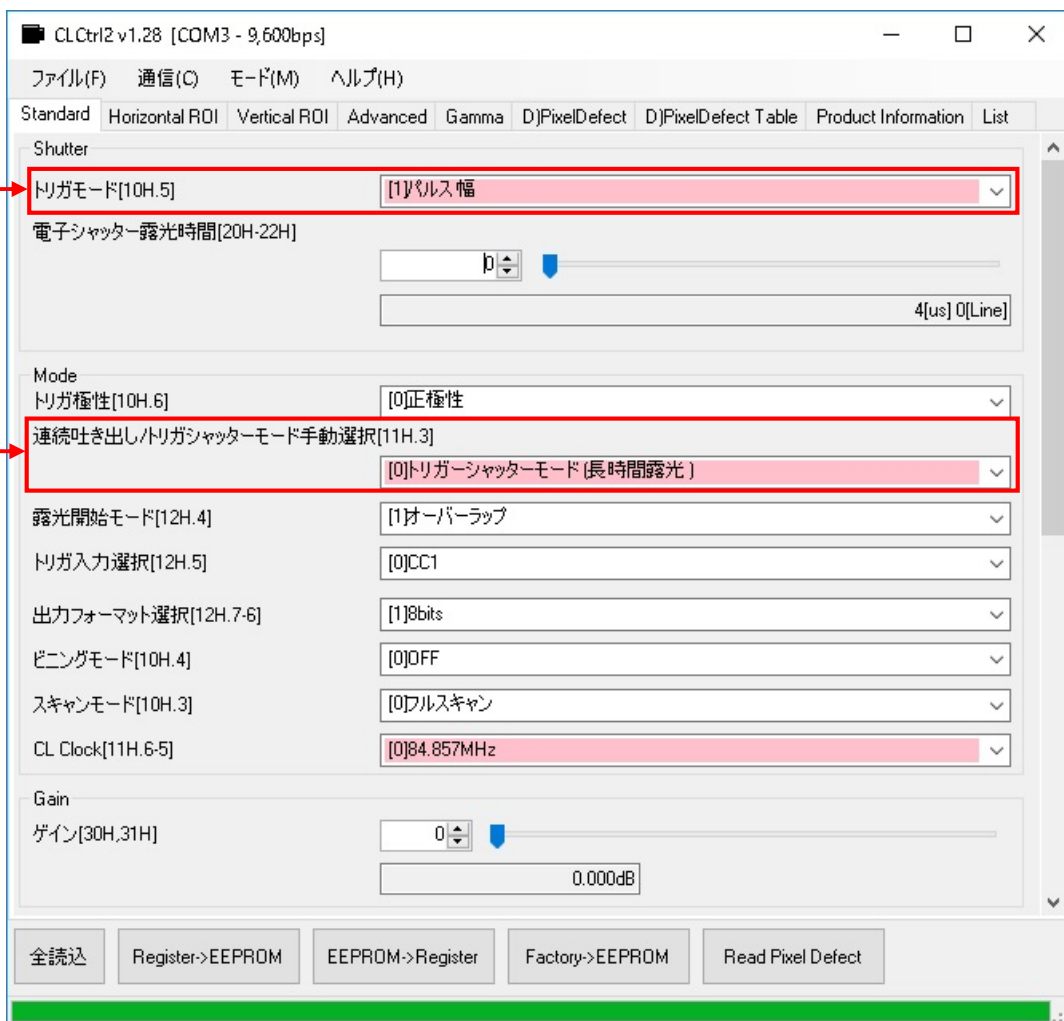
CLCtrl2 v1.28 [COM3 - 9,600bps]

ファイル(F) 通信(C) モード(M) ヘルプ(H)

Standard | Horizontal ROI | Vertical ROI | Advanced | Gamma | D)PixelDefect | D)PixelDefect Table | Product Information | List

Shutter

トリガモード[10H.5] [1]パルス幅

電子シャッター露光時間[20H-22H]

0

4[us] 0[Line]

Mode

トリガ極性[10H.6] [0]正極性

連続吐き出し/トリガシャッターモード手動選択[11H.3]

[0]トリガーシャッターモード(長時間露光)

露光開始モード[12H.4] [1]オーバーラップ

トリガ入力選択[12H.5] [0]CC1

出力フォーマット選択[12H.7-6] [1]8bits

ビニングモード[10H.4] [0]OFF

スキャンモード[10H.3] [0]フルスキャン

CL Clock[11H.6-5] [0]84.857MHz

Gain

ゲイン[30H,31H] 0

0.000dB

全読込 | Register->EEPROM | EEPROM->Register | Factory->EEPROM | Read Pixel Defect